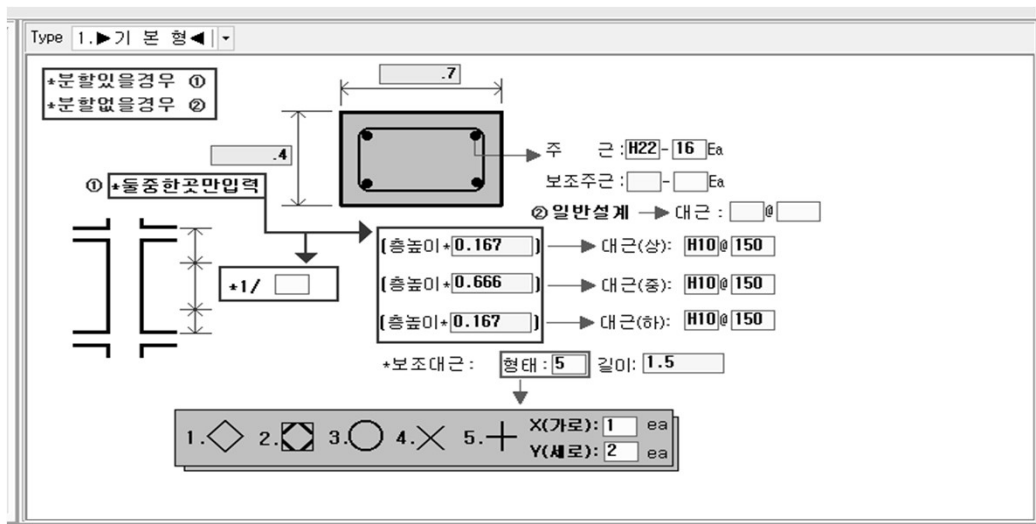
Type 1.▶기 본 형◀

*분할있을경우 ①
*분할없을경우 ②

.7

.4

① *둘중한곳만입력

*1/

주 근 : H22 - 16 Ea

보조주근 : - Ea

② 일반설계 ▶ 대근 : @

[층높이* 0.167 ] ▶ 대근(상): H10 @ 150

[층높이* 0.666 ] ▶ 대근(중): H10 @ 150

[층높이* 0.167 ] ▶ 대근(하): H10 @ 150

*보조대근 : 형태 : 5 길이: 1.5

1. 2. 3. 4. 5.

X(가로): 1 ea
Y(세로): 2 ea